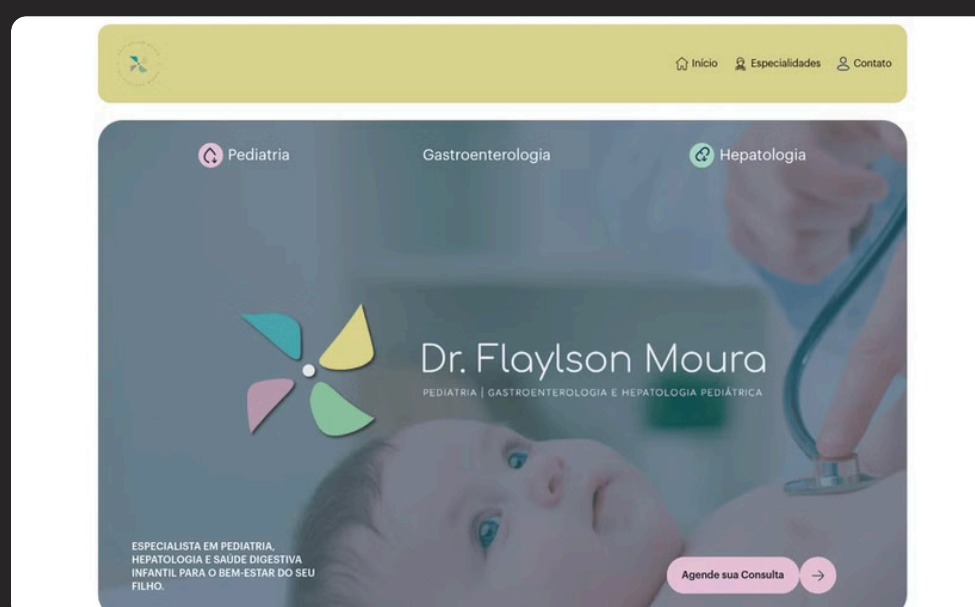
Início Especialidades Contato

Pediatria Gastroenterologia Hepatologia

Dr. Flaylson Moura

PEDIATRIA | GASTROENTEROLOGIA E HEPATOLOGIA PEDIÁTRICA

ESPECIALISTA EM PEDIATRIA, HEPATOLOGIA E SAÚDE DIGESTIVA INFANTIL PARA O BEM-ESTAR DO SEU FILHO.

Agende sua Consulta →